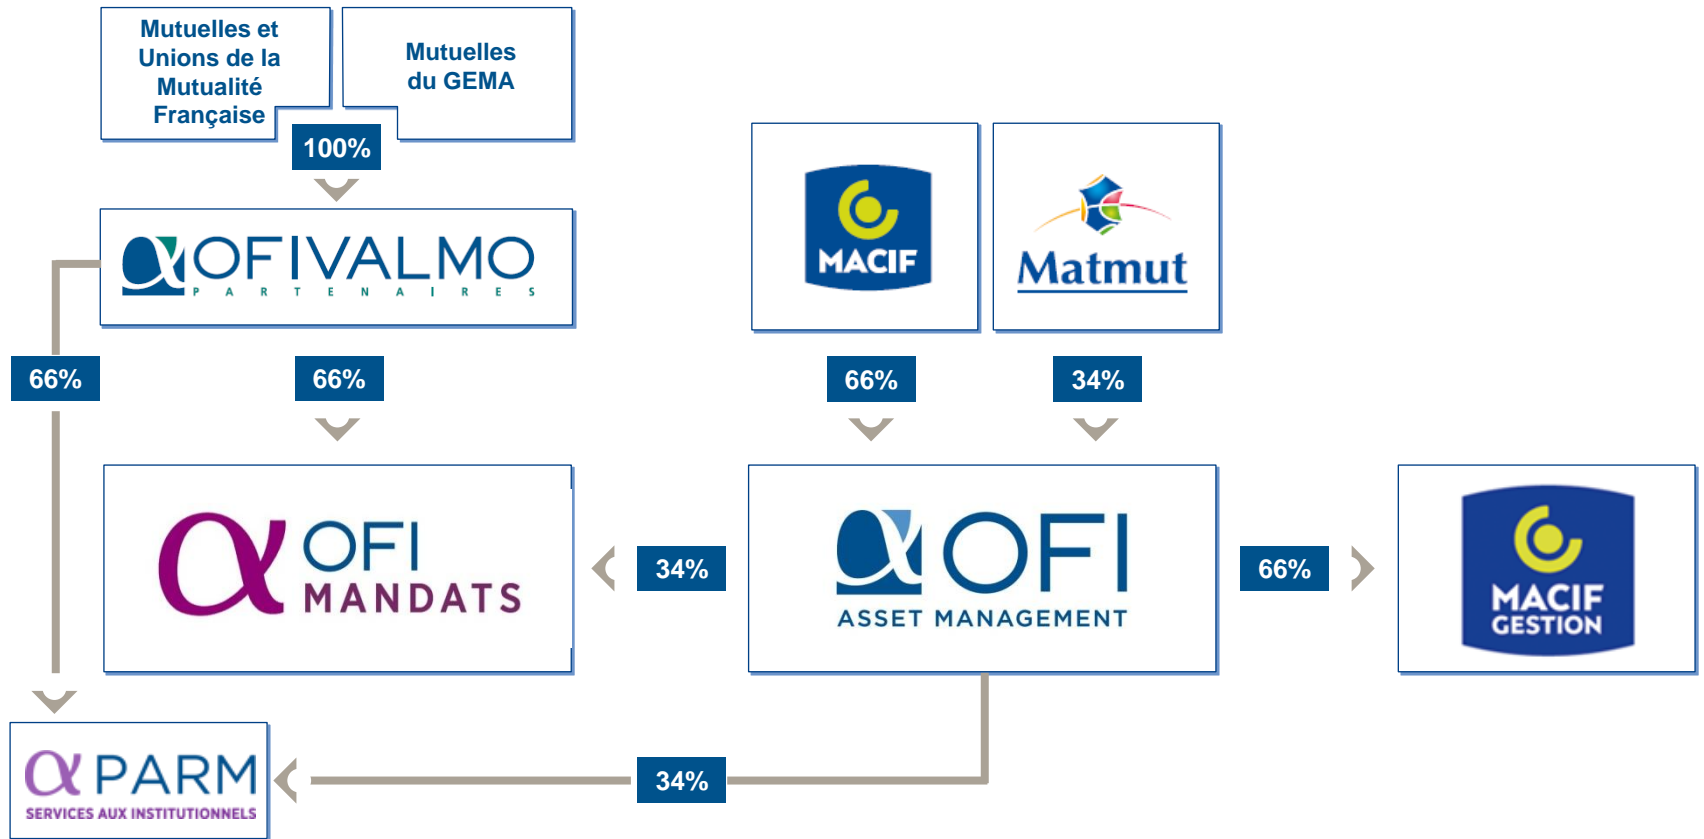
Mutuelles et Unions de la Mutualité Française

Mutuelles du GEMA

100%

OFIVALMO
PARTENAIRES

MACIF

Matmut

66%

66%

66%

34%

OFI MANDATS

34%

OFI ASSET MANAGEMENT

66%

MACIF GESTION

PARM
SERVICES AUX INSTITUTIONNELS

34%